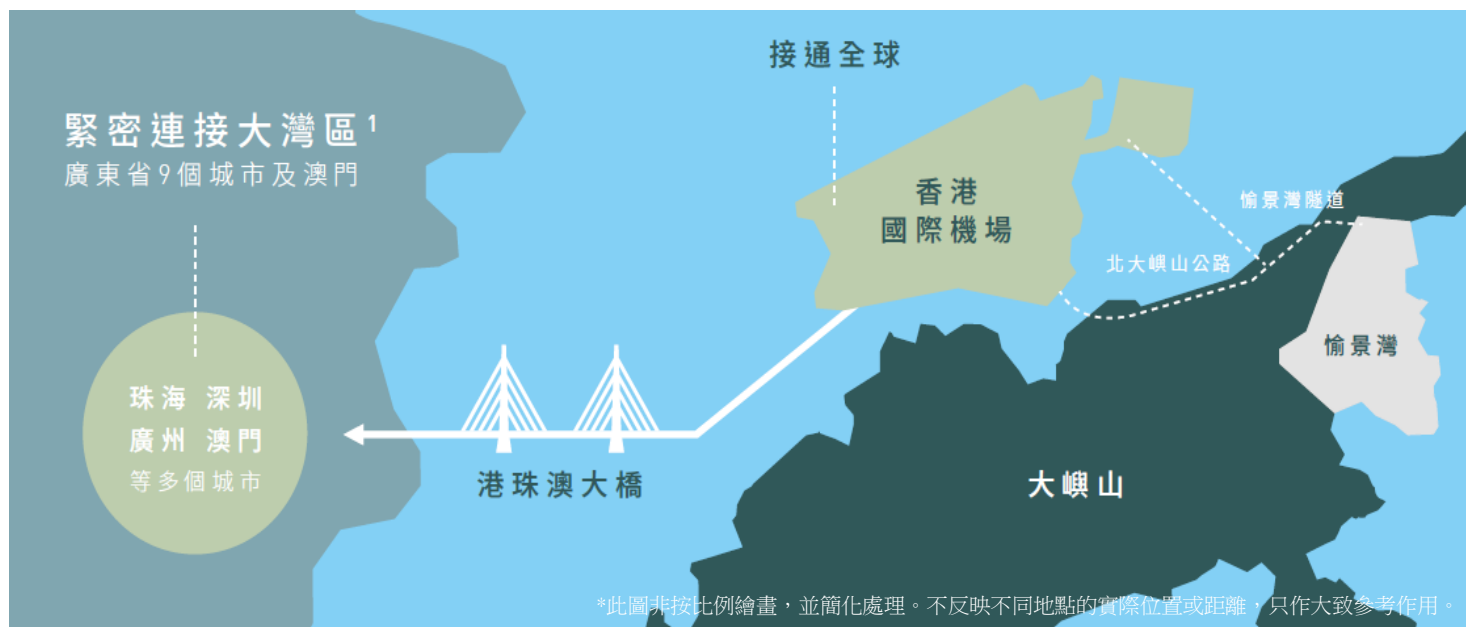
緊密連接大灣區¹
廣東省9個城市及澳門

珠海 深圳
廣州 澳門
等多個城市

接通全球

香港
國際機場

愉景灣隧道

北大嶼山公路

愉景灣

港珠澳大橋

大嶼山

*此圖非按比例繪畫，並簡化處理。不反映不同地點的實際位置或距離，只作大致參考作用。